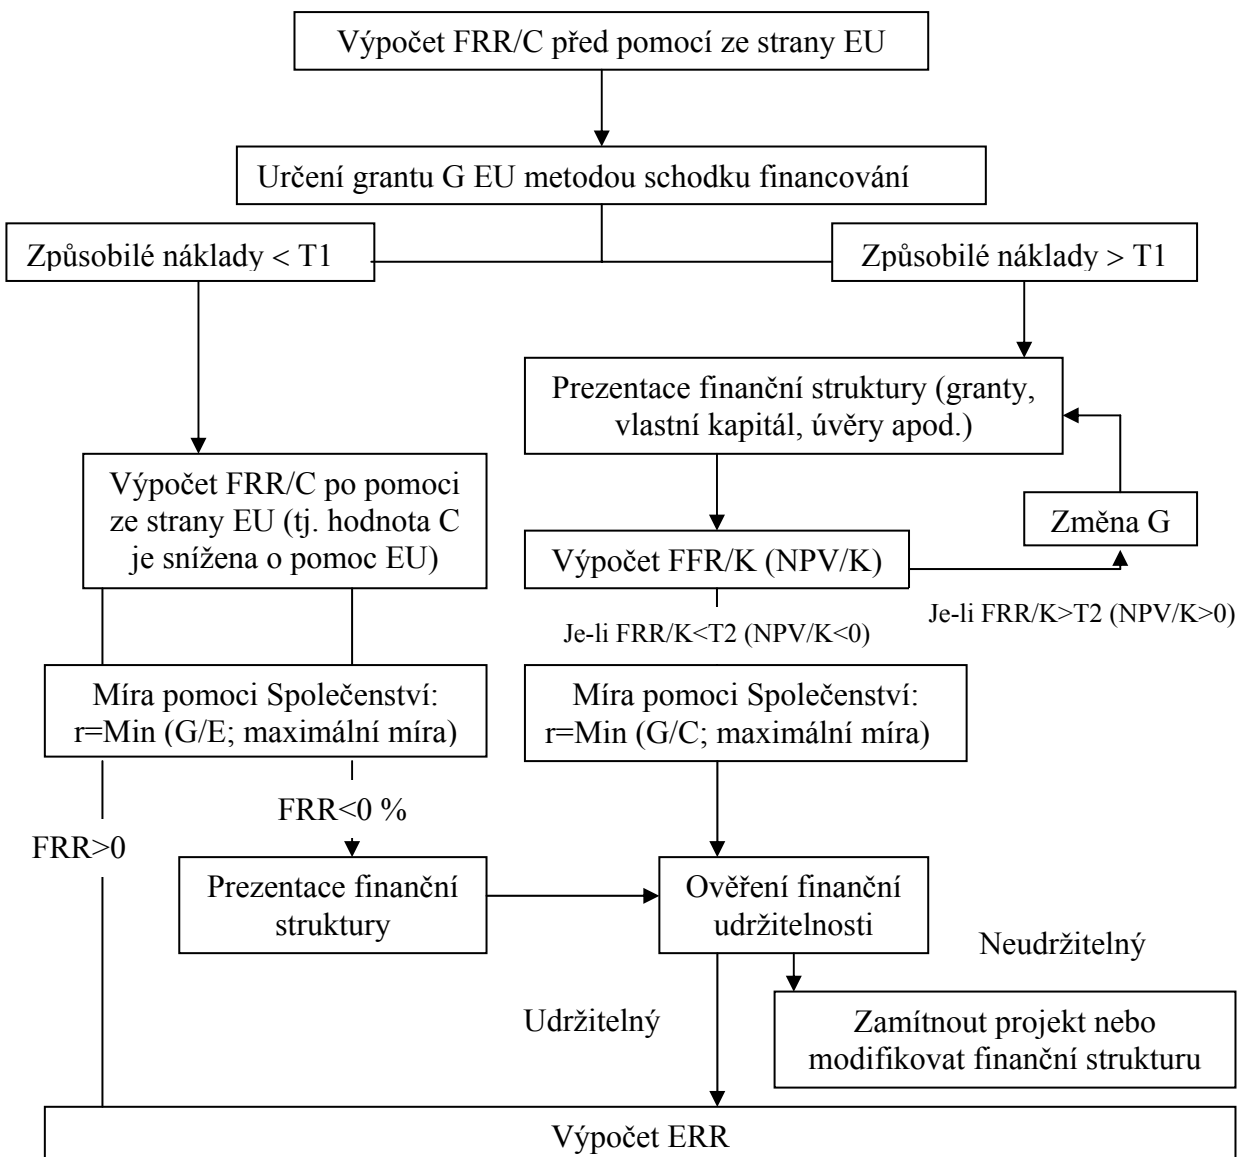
Výpočet FRR/C před pomocí ze strany EU

Určení grantu G EU metodou schodku financování

Způsobilé náklady < T1

Způsobilé náklady > T1

Prezentace finanční struktury (granty, vlastní kapitál, úvěry apod.)

Výpočet FRR/C po pomoci ze strany EU (tj. hodnota C je snížena o pomoc EU)

Změna G

Výpočet FFR/K (NPV/K)

Je-li FRR/K>T2 (NPV/K>0)

Je-li FRR/K<T2 (NPV/K<0)

Míra pomoci Společenství: r=Min (G/E; maximální míra)

Míra pomoci Společenství: r=Min (G/C; maximální míra)

FRR<0 %

FRR>0

Prezentace finanční struktury

Ověření finanční udržitelnosti

Neudržitelný

Udržitelný

Zamítnout projekt nebo modifikovat finanční strukturu

Výpočet ERR